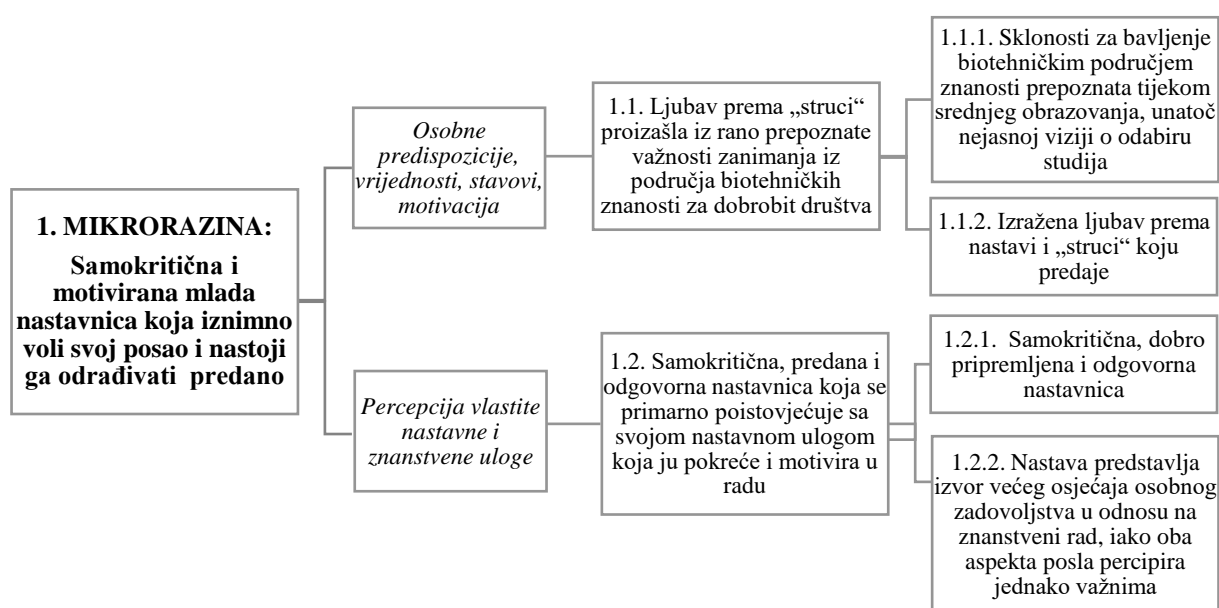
1. MIKRORAZINA:

Samokritična i motivirana mlada nastavnica koja iznimno voli svoj posao i nastoji ga odrađivati predano

Osobne predispozicije, vrijednosti, stavovi, motivacija

1.1. Ljubav prema „struci" proizašla iz rano prepoznate važnosti zanimanja iz područja biotehničkih znanosti za dobrobit društva

1.1.1. Sklonosti za bavljenje biotehničkim područjem znanosti prepoznata tijekom srednjeg obrazovanja, unatoč nejasnoj viziji o odabiru studija

1.1.2. Izražena ljubav prema nastavi i „struci" koju predaje

Percepcija vlastite nastavne i znanstvene uloge

1.2. Samokritična, predana i odgovorna nastavnica koja se primarno poistovjećuje sa svojom nastavnom ulogom koja ju pokreće i motivira u radu

1.2.1. Samokritična, dobro pripremljena i odgovorna nastavnica

1.2.2. Nastava predstavlja izvor većeg osjećaja osobnog zadovoljstva u odnosu na znanstveni rad, iako oba aspekta posla percipira jednako važnima